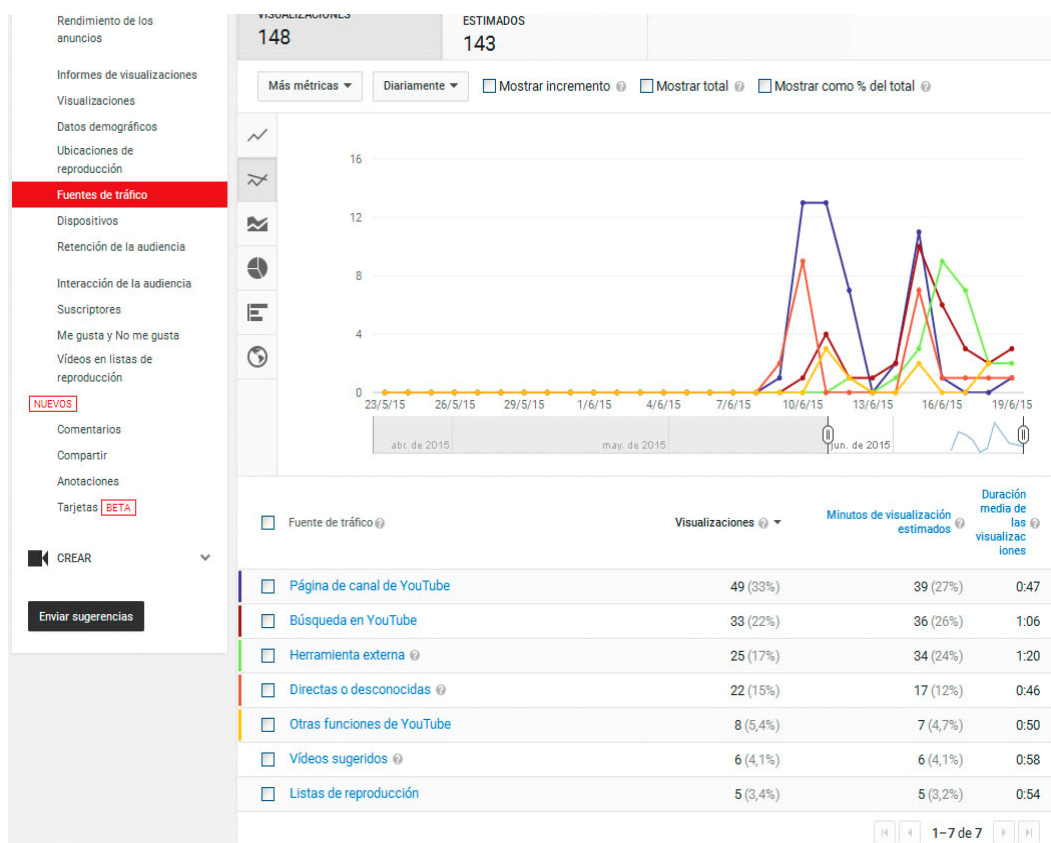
Rendimiento de los anuncios

Informes de visualizaciones
Visualizaciones
Datos demográficos
Ubicaciones de reproducción
Fuentes de tráfico
Dispositivos
Retención de la audiencia

Interacción de la audiencia
Suscriptores
Me gusta y No me gusta
Vídeos en listas de reproducción
NUEVOS
Comentarios
Compartir
Anotaciones
Tarjetas BETA

CREAR

Enviar sugerencias

VISUALIZACIONES
148

ESTIMADOS
143

Más métricas ▾ Diariamente ▾ Mostrar incremento Mostrar total Mostrar como % del total

16
12
8
4
0
23/5/15 26/5/15 29/5/15 1/6/15 4/6/15 7/6/15 10/6/15 13/6/15 16/6/15 19/6/15

abr. de 2015 may. de 2015 jun. de 2015

| | Fuente de tráfico | Visualizaciones ▾ | Minutos de visualización estimados | Duración media de las visualizaciones |
|---|---|---|---|---|
| | Página de canal de YouTube | 49 (33%) | 39 (27%) | 0:47 |
| | Búsqueda en YouTube | 33 (22%) | 36 (26%) | 1:06 |
| | Herramienta externa | 25 (17%) | 34 (24%) | 1:20 |
| | Directas o desconocidas | 22 (15%) | 17 (12%) | 0:46 |
| | Otras funciones de YouTube | 8 (5,4%) | 7 (4,7%) | 0:50 |
| | Vídeos sugeridos | 6 (4,1%) | 6 (4,1%) | 0:58 |
| | Listas de reproducción | 5 (3,4%) | 5 (3,2%) | 0:54 |

1–7 de 7